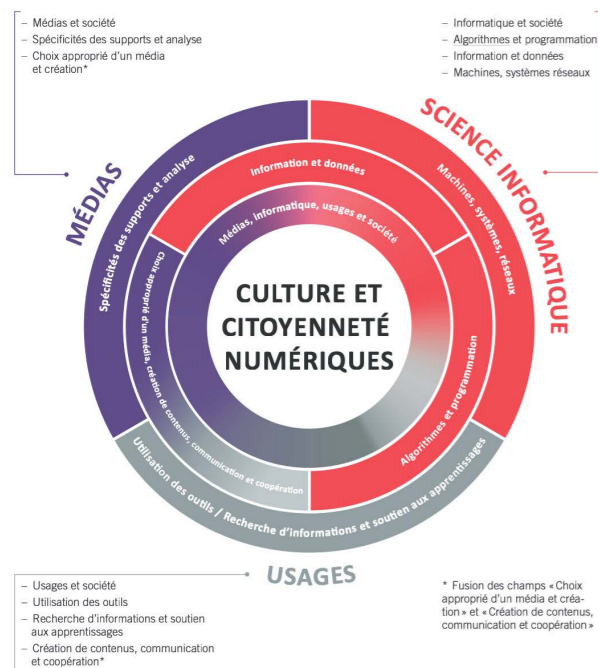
– Médias et société
– Spécificités des supports et analyse
– Choix approprié d'un média et création*

– Informatique et société
– Algorithmes et programmation
– Information et données
– Machines, systèmes réseaux

MÉDIAS

SCIENCE INFORMATIQUE

Spécificités des supports et analyse

Information et données

Machines, systèmes, réseaux

Médias, informatique, usages et société

Choix approprié d'un média, création de contenus, communication et coopération

CULTURE ET CITOYENNETÉ NUMÉRIQUES

Algorithmes et programmation

Utilisation des outils / Recherche d'informations et soutien aux apprentissages

USAGES

– Usages et société
– Utilisation des outils
– Recherche d'informations et soutien aux apprentissages
– Création de contenus, communication et coopération*

* Fusion des champs « Choix approprié d'un média et création » et « Création de contenus, communication et coopération »